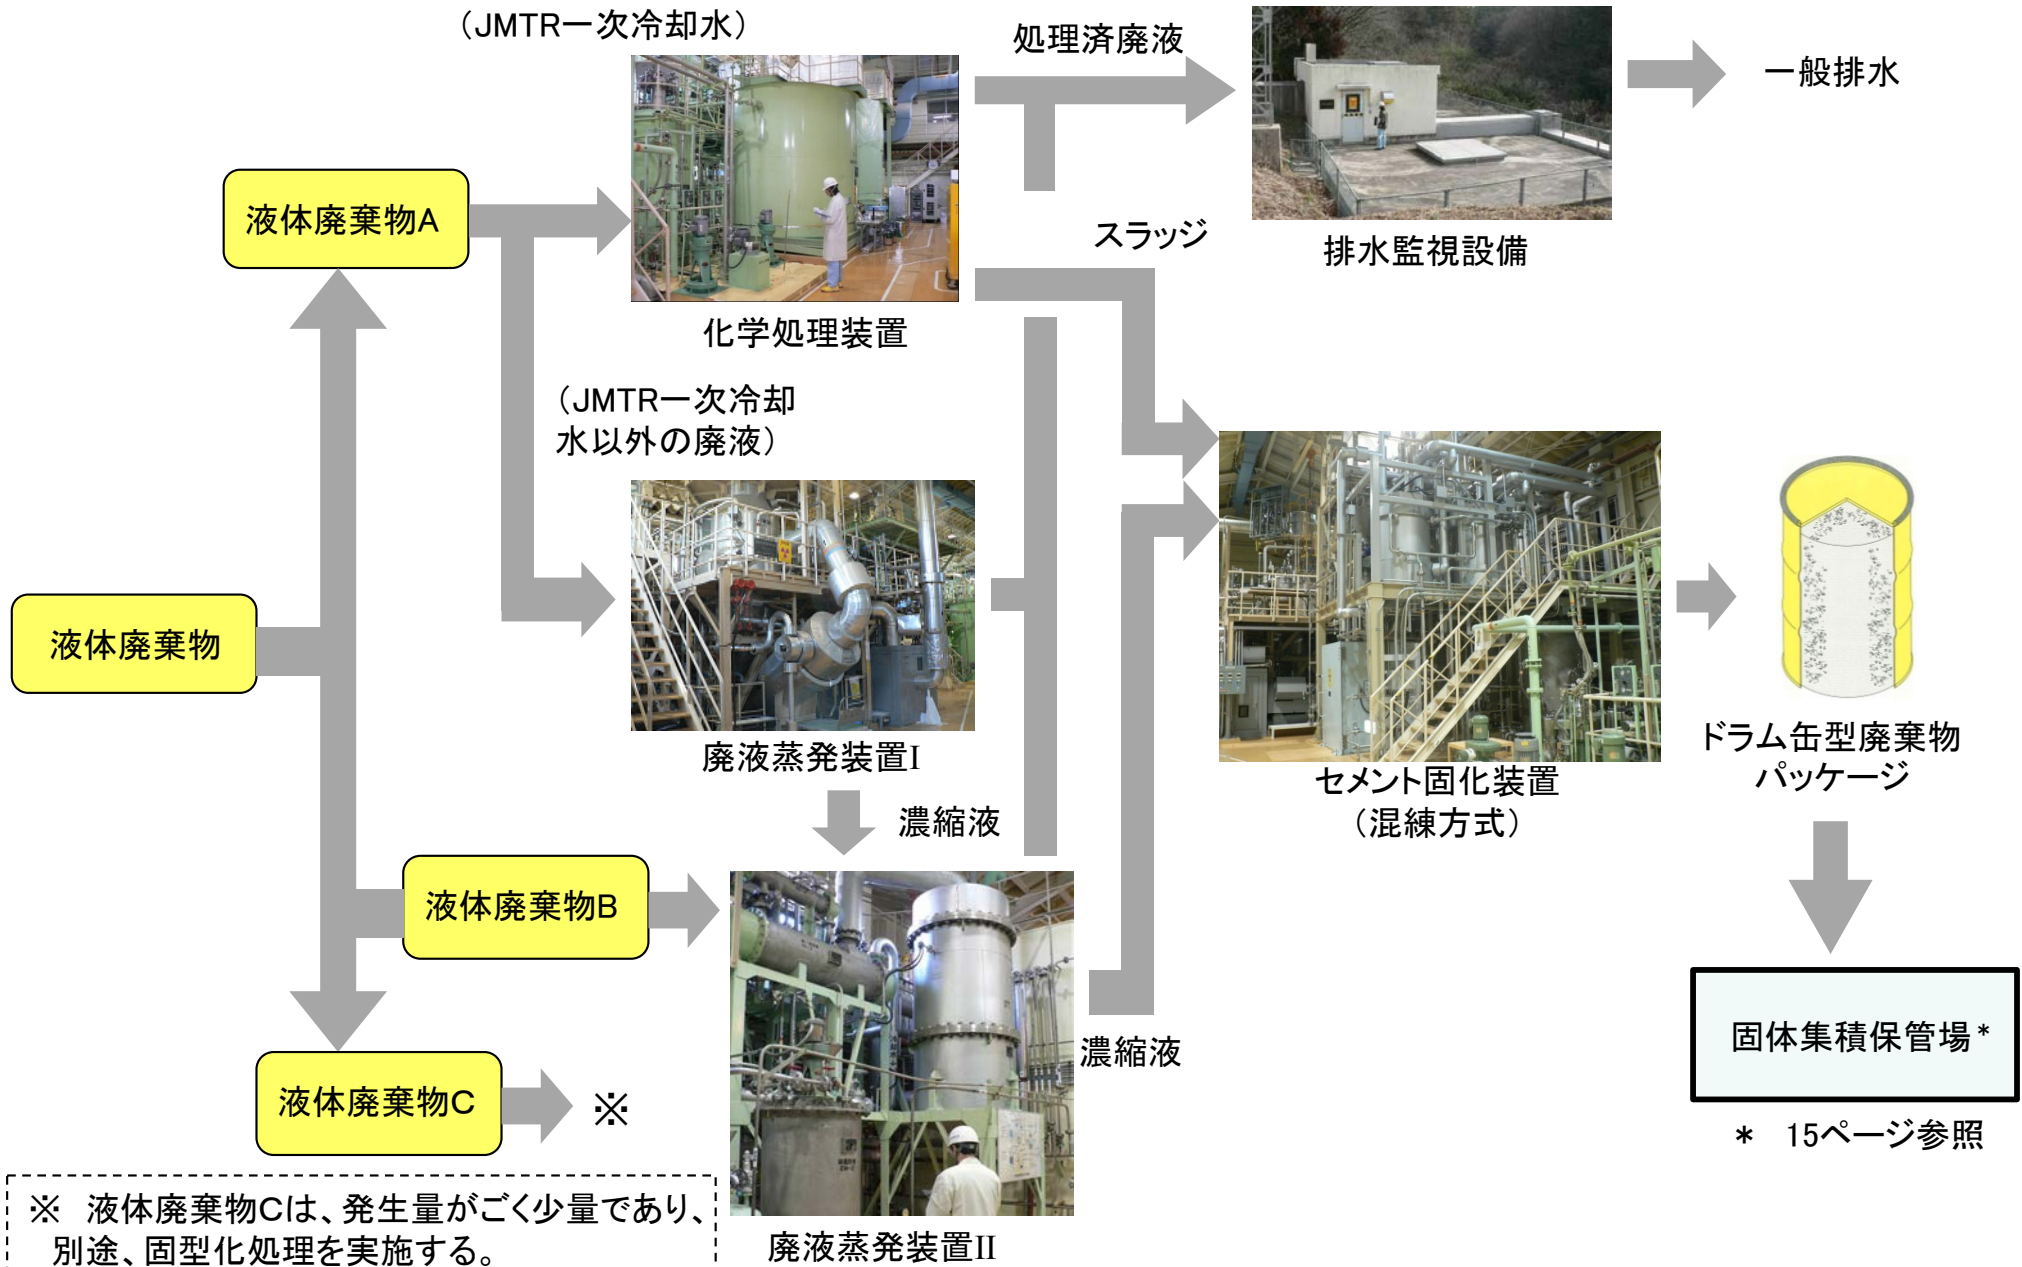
（JMTR一次冷却水）

処理済廃液

一般排水

液体廃棄物A

スラッジ

排水監視設備

化学処理装置

（JMTR一次冷却水以外の廃液）

液体廃棄物

廃液蒸発装置I

セメント固化装置（混練方式）

ドラム缶型廃棄物パッケージ

濃縮液

液体廃棄物B

固体集積保管場＊

濃縮液

液体廃棄物C

※

＊　15ページ参照

※　液体廃棄物Cは、発生量がごく少量であり、別途、固型化処理を実施する。

廃液蒸発装置II